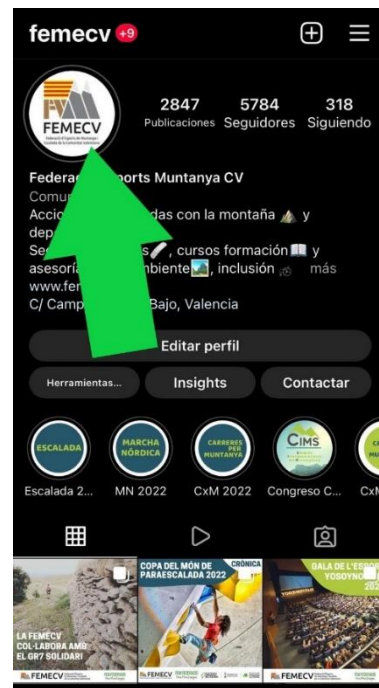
femecv +9

FEMECV

2847 Publicaciones
5784 Seguidores
318 Siguiendo

Federac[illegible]ports Muntanya CV
Comu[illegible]
Accio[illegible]das con la montaña y dep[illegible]
Se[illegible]s, cursos formación y asesoria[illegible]biente, inclusión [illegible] más
www.fem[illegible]
C/ Camp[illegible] Bajo, Valencia

Editar perfil

Herramientas...
Insights
Contactar

ESCALADA
MARCHA NÓRDICA
CARRERES PER MUNTANYA
CIMS

Escalada 2...
MN 2022
CxM 2022
Congreso C...
CxM

LA FEMECV COL·LABORA AMB EL GR7 SOLIDARI
FEMECV

COPA DEL MÓN DE PARAESCALADA 2022
CRÒNICA
FEMECV

GALA DE L'ESPOR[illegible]
YOSOYNO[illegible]
202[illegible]
FEMECV